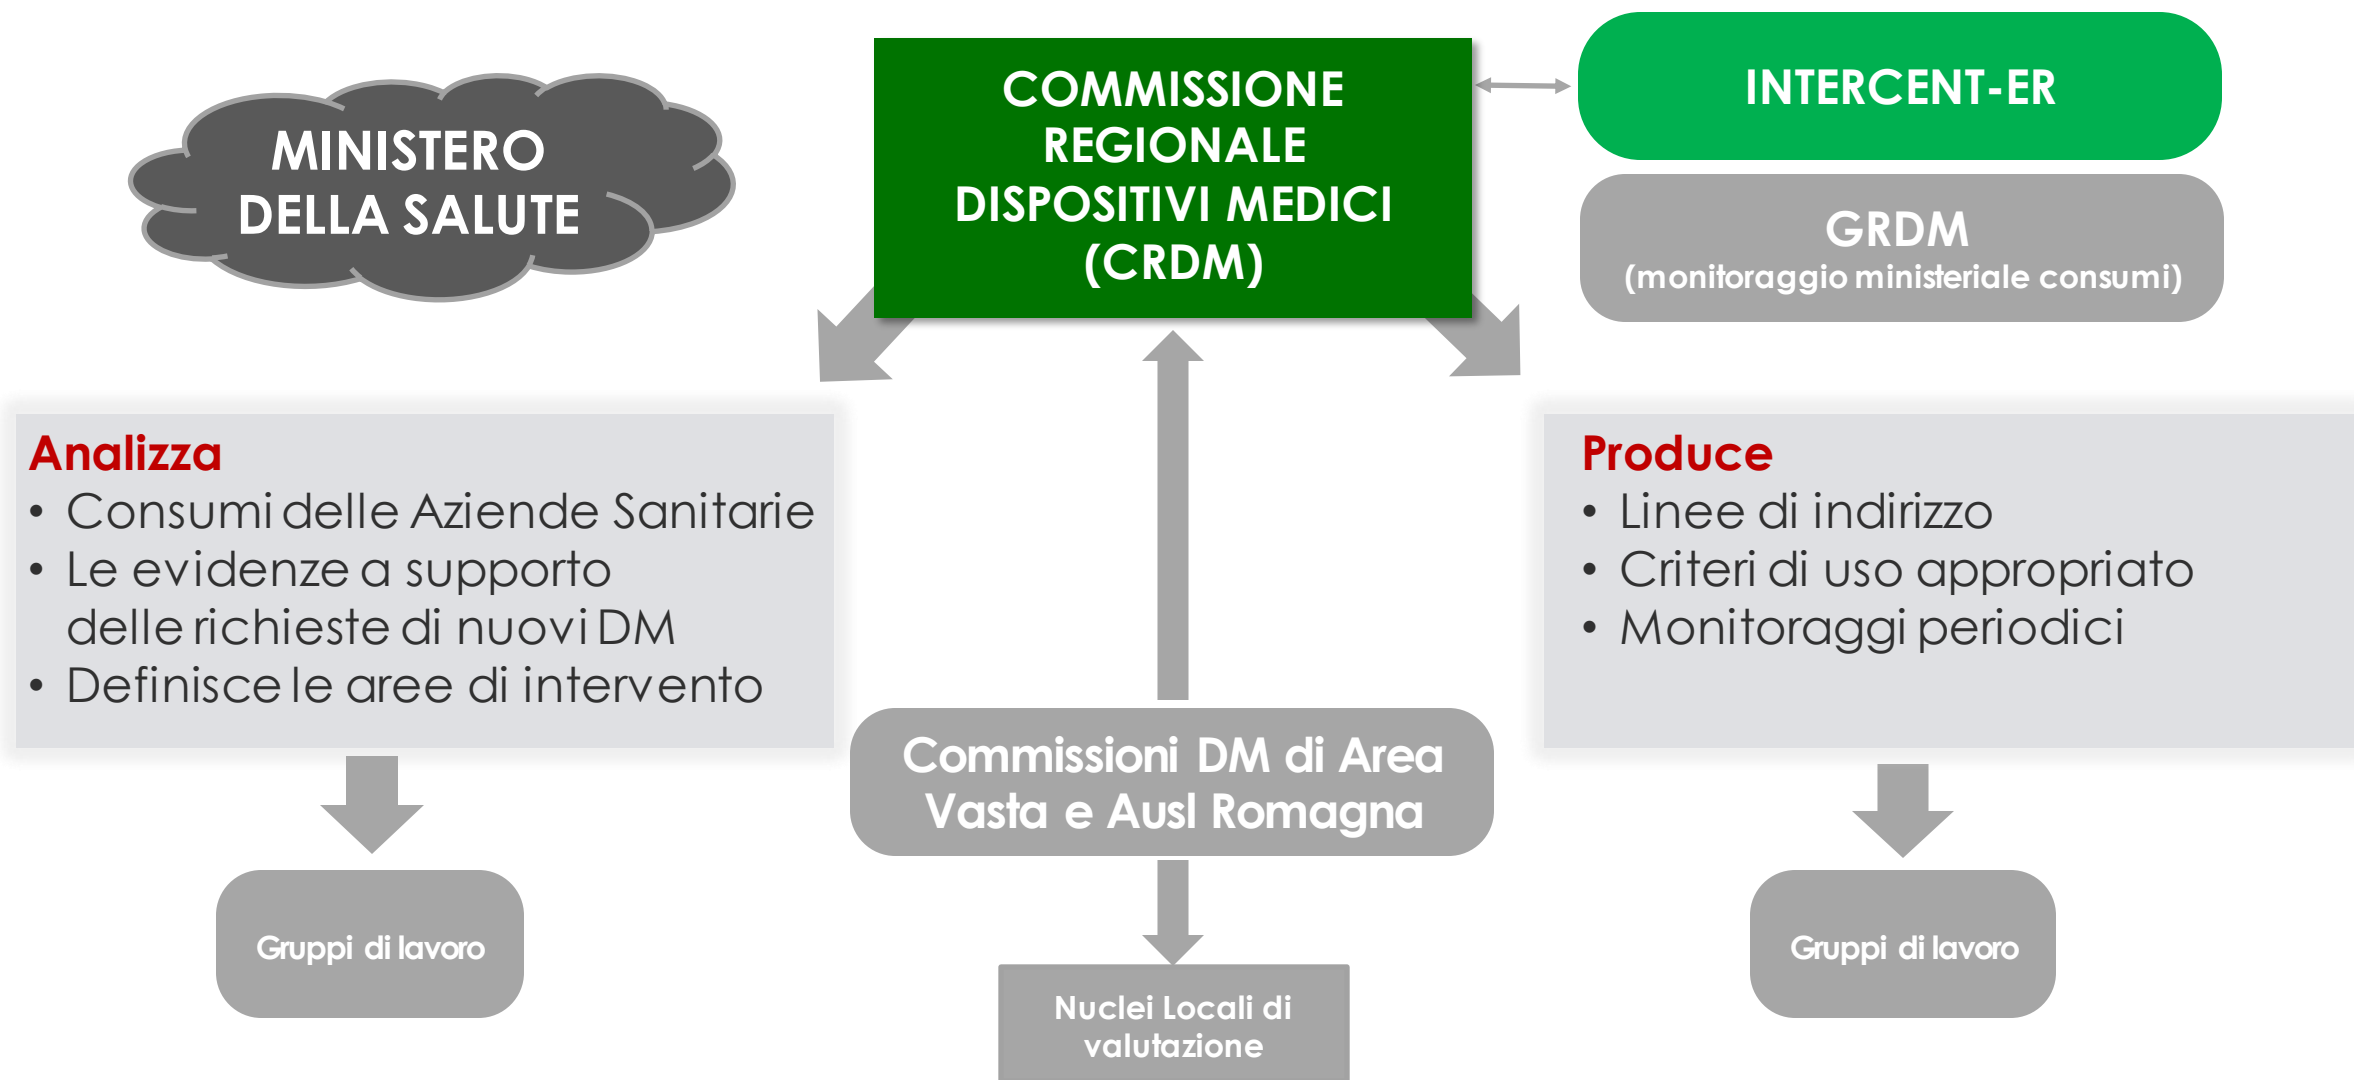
MINISTERO DELLA SALUTE

COMMISSIONE REGIONALE DISPOSITIVI MEDICI (CRDM)

INTERCENT-ER

GRDM
(monitoraggio ministeriale consumi)

Analizza
• Consumi delle Aziende Sanitarie
• Le evidenze a supporto delle richieste di nuovi DM
• Definisce le aree di intervento

Produce
• Linee di indirizzo
• Criteri di uso appropriato
• Monitoraggi periodici

Commissioni DM di Area Vasta e Ausl Romagna

Gruppi di lavoro

Gruppi di lavoro

Nuclei Locali di valutazione